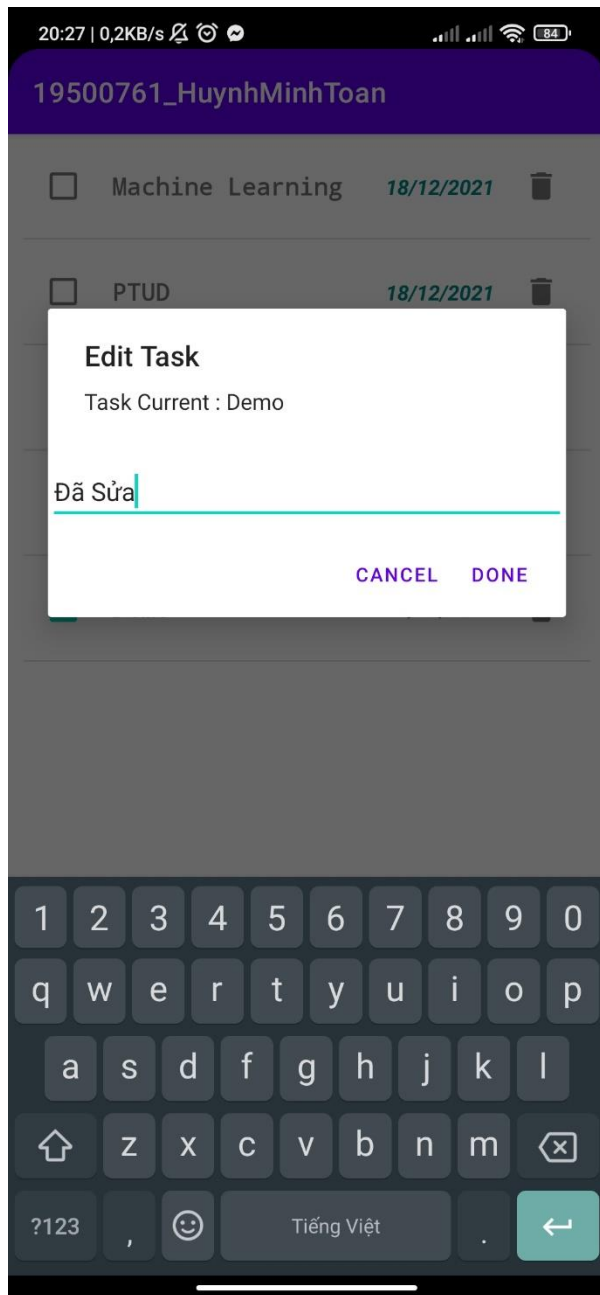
20:27 | 0,2KB/s

84

19500761_HuynhMinhToan

Machine Learning 18/12/2021

PTUD 18/12/2021

Edit Task

Task Current : Demo

Đã Sửa

CANCEL DONE

1 2 3 4 5 6 7 8 9 0

q w e r t y u i o p

a s d f g h j k l

z x c v b n m

?123 , Tiếng Việt .